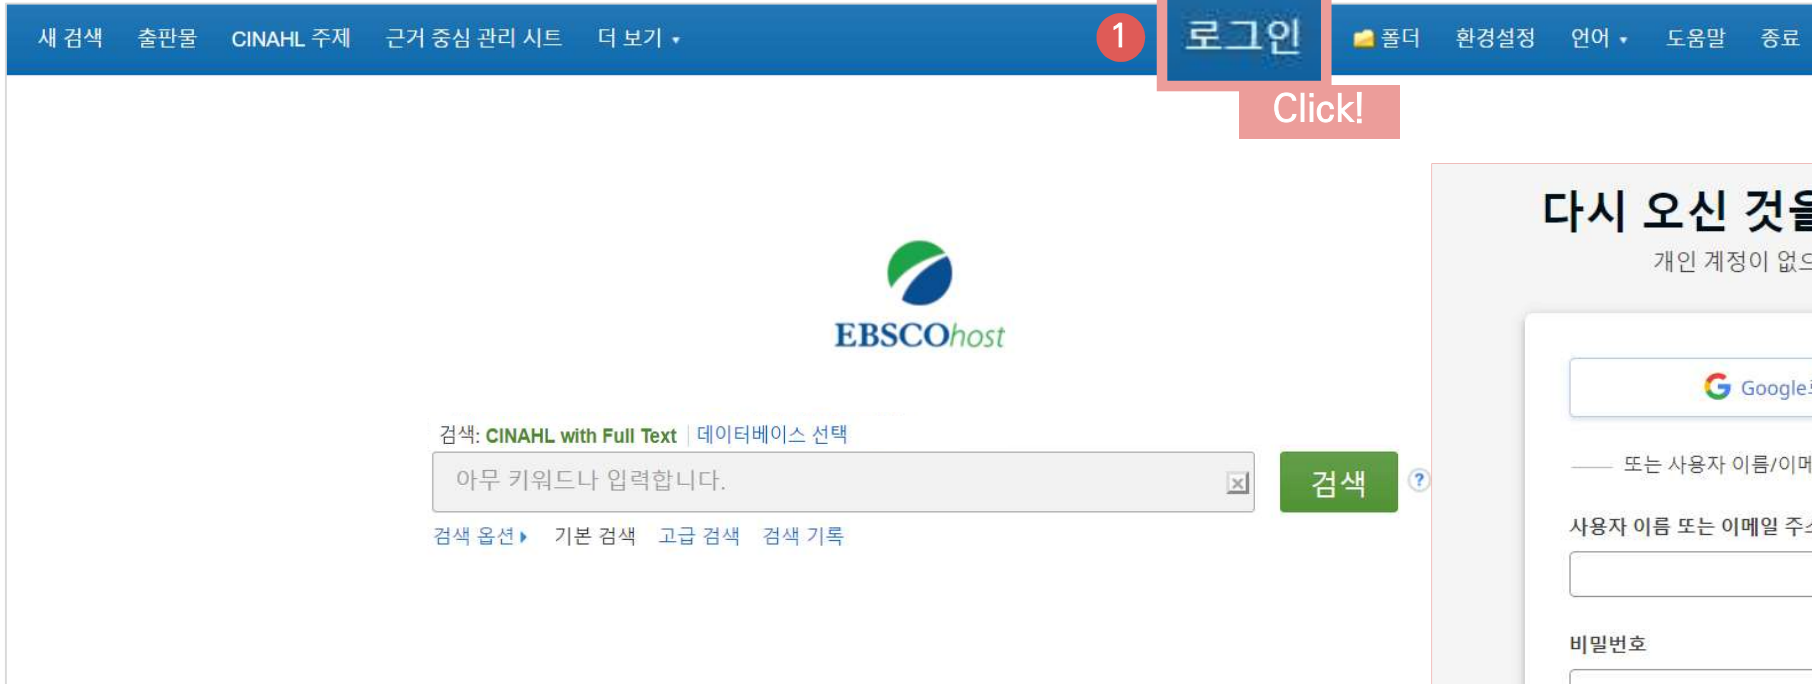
새 검색 출판물 CINAHL 주제 근거 중심 관리 시트 더 보기 ▾

1 로그인

Click!

폴더 환경설정 언어 ▾ 도움말 종료

EBSCOhost

검색: CINAHL with Full Text | 데이터베이스 선택

아무 키워드나 입력합니다.

검색

?

검색 옵션 ▸ 기본 검색 고급 검색 검색 기록

다시 오신 것을

개인 계정이 없으

Google

또는 사용자 이름/이메

사용자 이름 또는 이메일 주소

비밀번호